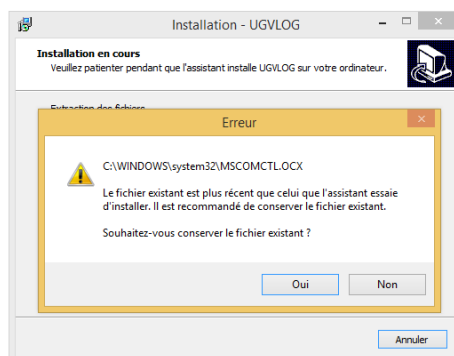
Installation - UGVLOG

Installation en cours
Veuillez patienter pendant que l'assistant installe UGVLOG sur votre ordinateur.

Extraction des fichiers

Erreur

C:\WINDOWS\system32\MSCOMCTL.OCX

Le fichier existant est plus récent que celui que l'assistant essaie d'installer. Il est recommandé de conserver le fichier existant.

Souhaitez-vous conserver le fichier existant ?

Oui
Non

Annuler